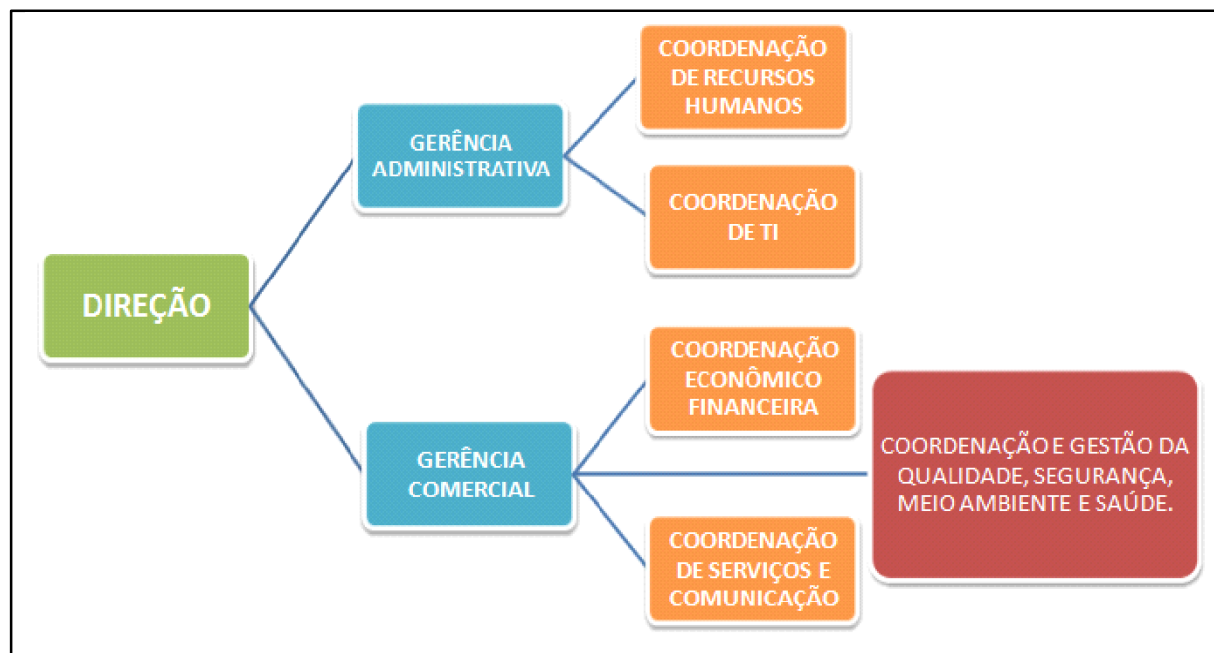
DIREÇÃO

GERÊNCIA ADMINISTRATIVA

COORDENAÇÃO DE RECURSOS HUMANOS

COORDENAÇÃO DE TI

GERÊNCIA COMERCIAL

COORDENAÇÃO ECONÔMICO FINANCEIRA

COORDENAÇÃO E GESTÃO DA QUALIDADE, SEGURANÇA, MEIO AMBIENTE E SAÚDE.

COORDENAÇÃO DE SERVIÇOS E COMUNICAÇÃO